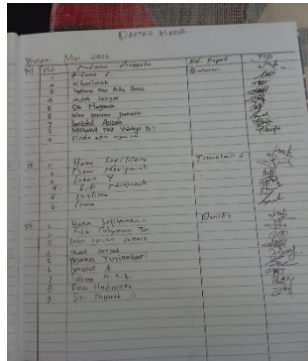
Daftar hadir

Bulan Mei 2022

| Tgl | No | Nama Anggota | RW Ngaji | TTD |
|---|---|---|---|---|
| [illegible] | 1 | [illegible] | Bekasi | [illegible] |
| | 2 | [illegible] | | |
| | 3 | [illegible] | | |
| | 4 | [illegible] | | |
| | 5 | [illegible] | | |
| | 6 | Sri Mulyani | | |
| | 7 | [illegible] | | |
| | 8 | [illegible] | | |
| | 9 | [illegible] | | |
| | 10 | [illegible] | | |
| 14 | 1 | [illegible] | Tambelan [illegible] | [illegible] |
| | 2 | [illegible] | | |
| | 3 | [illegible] | | |
| | 4 | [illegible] | | |
| | 5 | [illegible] | | |
| | 6 | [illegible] | | |
| 21 | 1 | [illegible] | Danilih | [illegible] |
| | 2 | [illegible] | | |
| | 3 | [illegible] | | |
| | 4 | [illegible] | | |
| | 5 | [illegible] | | |
| | 6 | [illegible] | | |
| | 7 | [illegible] | | |
| | 8 | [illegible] | | |
| | 9 | Sri Mulyani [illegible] | | |